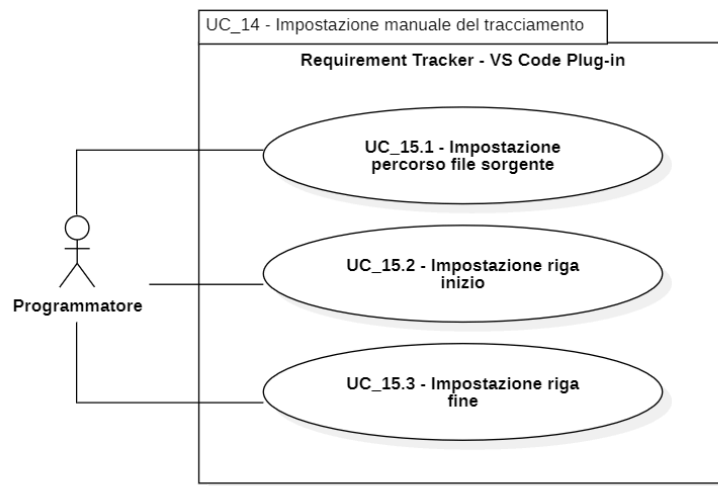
UC_14 - Impostazione manuale del tracciamento

Requirement Tracker - VS Code Plug-in

UC_15.1 - Impostazione percorso file sorgente

UC_15.2 - Impostazione riga inizio

UC_15.3 - Impostazione riga fine

Programmatore